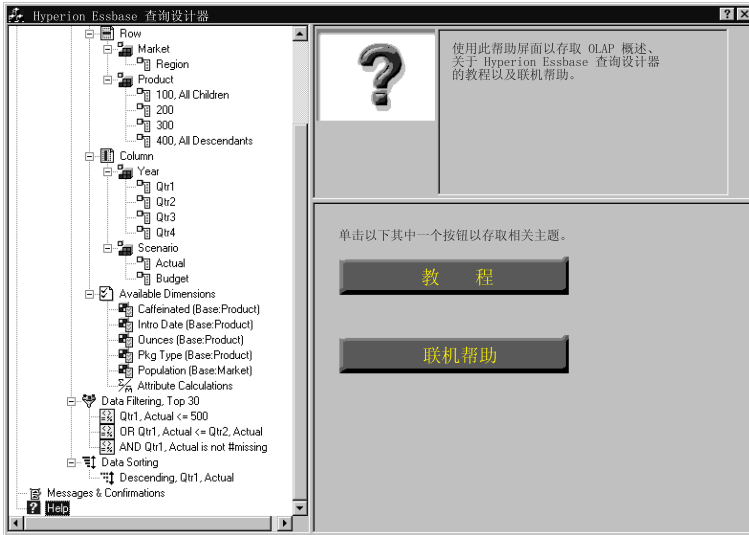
Hyperion Essbase 查询设计器

Row
Market
Region
Product
100, All Children
200
300
400, All Descendants
Column
Year
Qtr1
Qtr2
Qtr3
Qtr4
Scenario
Actual
Budget
Available Dimensions
Caffeinated (Base:Product)
Intro Date (Base:Product)
Ounces (Base:Product)
Pkg Type (Base:Product)
Population (Base:Market)
Attribute Calculations
Data Filtering, Top 30
Qtr1, Actual <= 500
OR Qtr1, Actual <= Qtr2, Actual
AND Qtr1, Actual is not #missing
Data Sorting
Descending, Qtr1, Actual
Messages & Confirmations
Help

使用此帮助屏面以存取 OLAP 概述、关于 Hyperion Essbase 查询设计器的教程以及联机帮助。

单击以下其中一个按钮以存取相关主题。

教 程

联机帮助